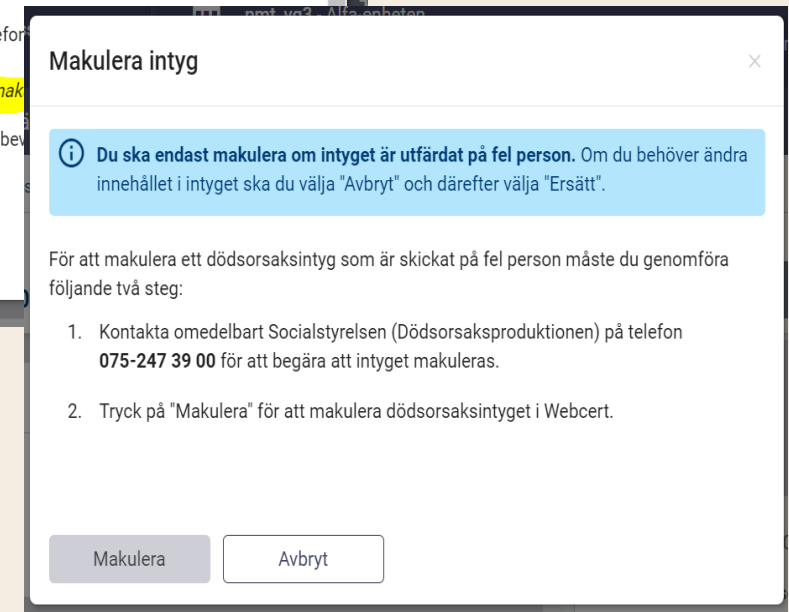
Makulera intyg

×

Du ska endast makulera om intyget är utfärdat på fel person. Om du behöver ändra innehållet i intyget ska du välja "Avbryt" och därefter välja "Ersätt".

För att makulera ett dödsorsaksintyg som är skickat på fel person måste du genomföra följande två steg:

1. Kontakta omedelbart Socialstyrelsen (Dödsorsaksproduktionen) på telefon **075-247 39 00** för att begära att intyget makuleras.

2. Tryck på "Makulera" för att makulera dödsorsaksintyget i Webcert.

Makulera

Avbryt